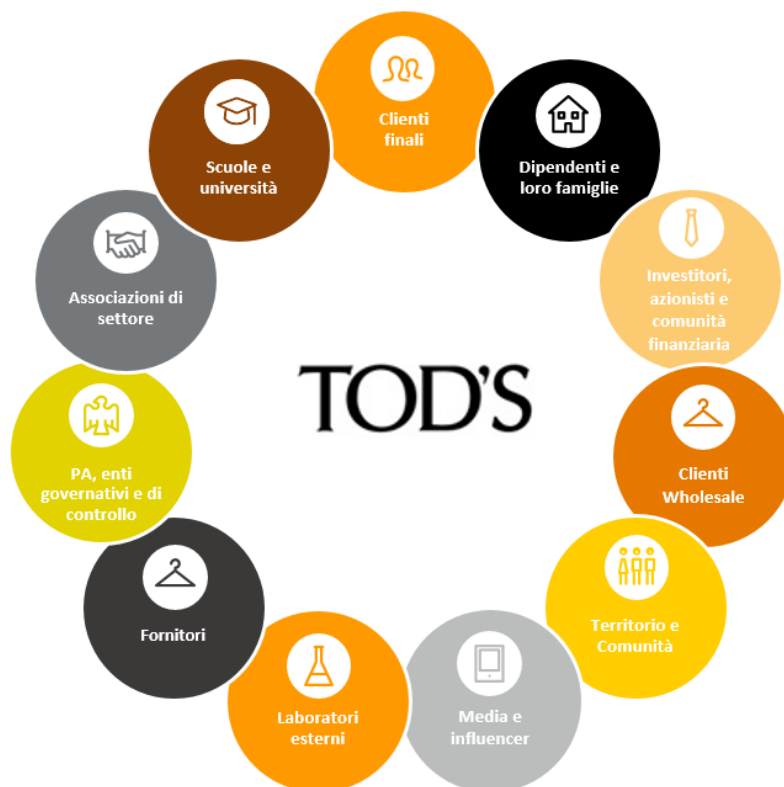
Clienti finali

Dipendenti e loro famiglie

Investitori, azionisti e comunità finanziaria

Clienti Wholesale

Territorio e Comunità

Media e influencer

Laboratori esterni

Fornitori

PA, enti governativi e di controllo

Associazioni di settore

Scuole e università

TOD'S